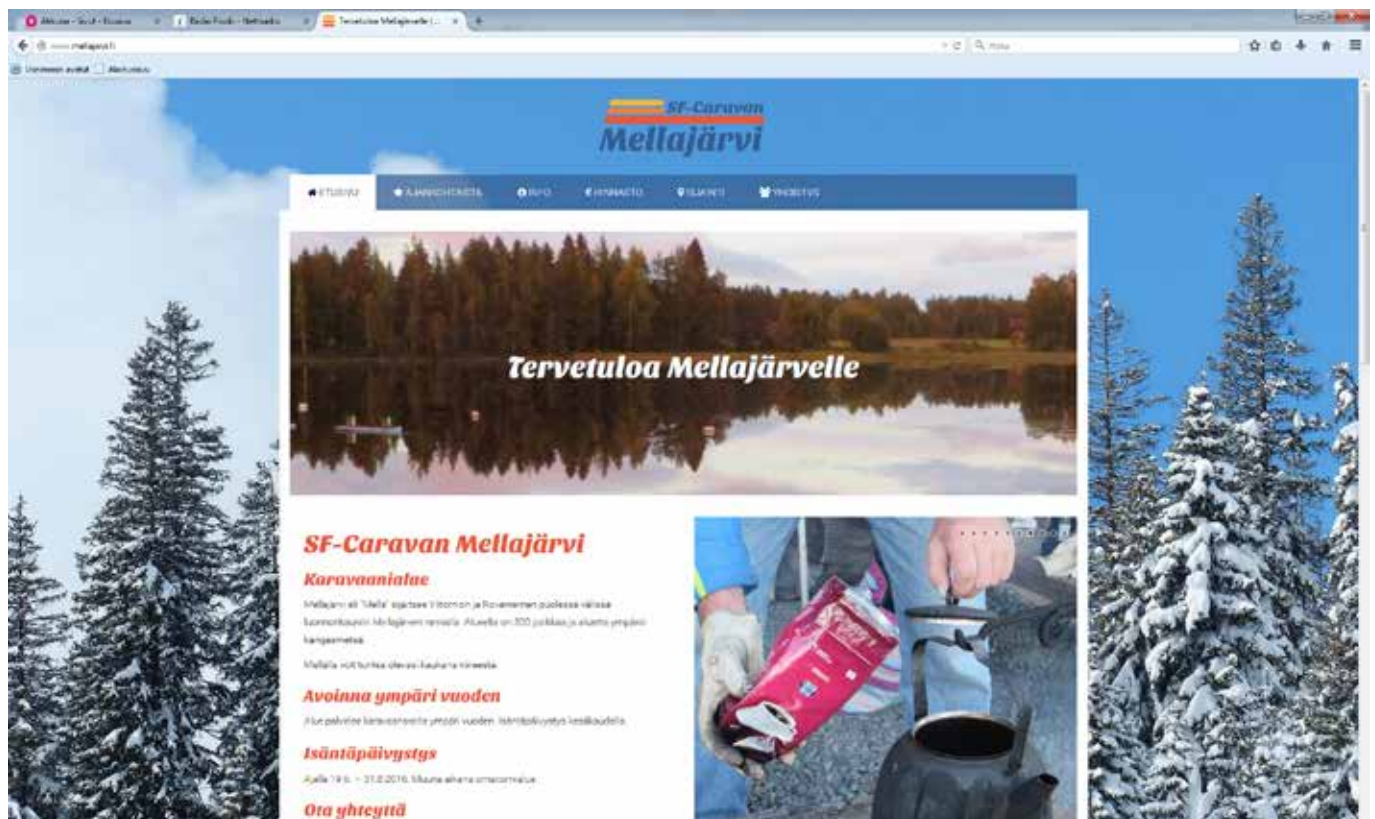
SF-Caravan
Mellajärvi

ETUSIVU
AJANKOHTAISTA
INFO
HINNASTO
SIJAINTI
YHTEYS

Tervetuloa Mellajärvelle

SF-Caravan Mellajärvi

Karavaanialue

Mellajärvi eli "Mella" sijaitsee Ylitornion ja Rovaniemen puolessa välissä luonnonkauniin Mellajärven rannalla. Alueella on 300 paikkaa ja alueetta ympäröi kangasmetsä.

Mellalla voit tuntea olevasi kaukana kiireestä.

Avoinna ympäri vuoden

Alue palvelee karavaanareita ympäri vuoden. Isäntäpäivystys kesäkaudella.

Isäntäpäivystys

Ajalla 19.6. – 31.8.2016. Muuna aikana omatoimialue.

Ota yhteyttä